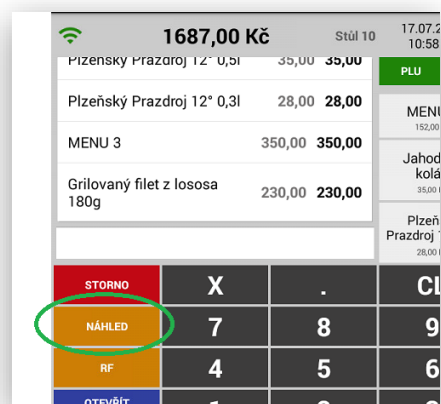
1687,00 Kč
Stůl 10
17.07.2
10:58

Plzeňský Prazdroj 12° 0,5l 35,00 35,00
Plzeňský Prazdroj 12° 0,3l 28,00 28,00
MENU 3 350,00 350,00
Grilovaný filet z lososa 180g 230,00 230,00

PLU
MENU
152,00
Jahod
kolá
35,00
Plzeň
Prazdroj 1
28,00

STORNO
NÁHLED
RF
OTEVŘÍT
X
.
CL
7
8
9
4
5
6
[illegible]